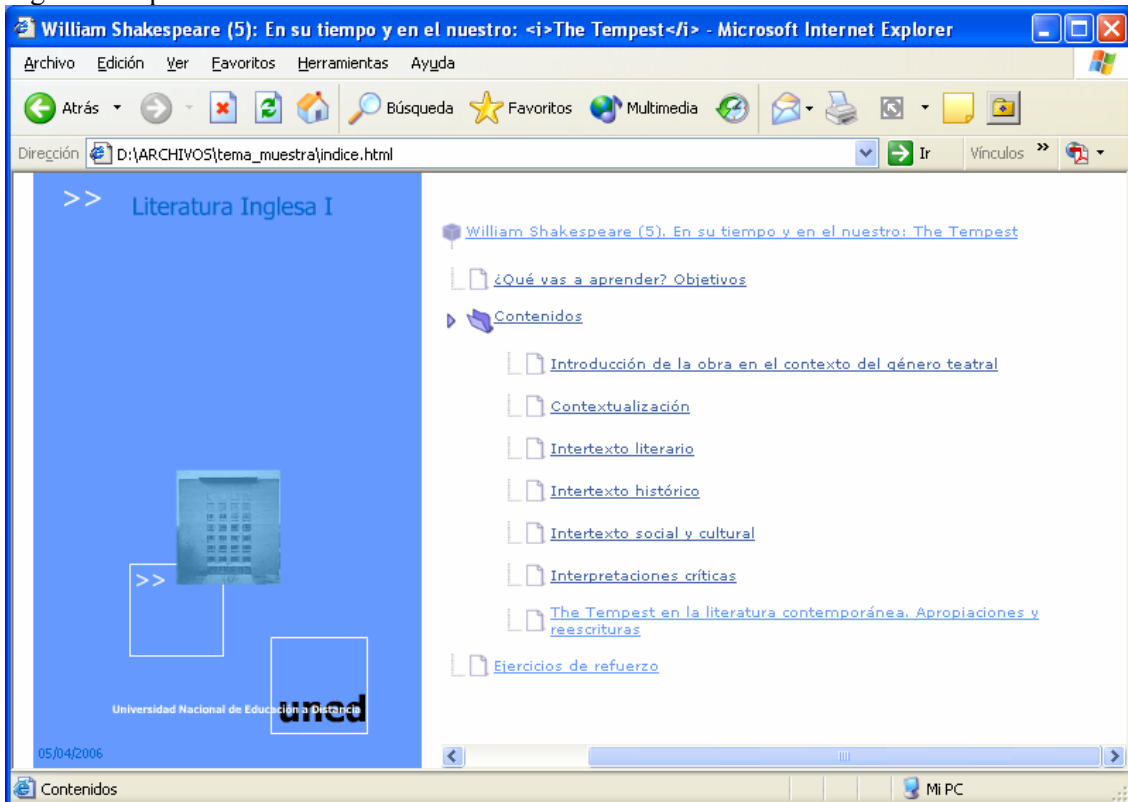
William Shakespeare (5): En su tiempo y en el nuestro: <i>The Tempest</i> - Microsoft Internet Explorer

Archivo Edición Ver Favoritos Herramientas Ayuda

Atrás Búsqueda Favoritos Multimedia

Dirección D:\ARCHIVOS\tema_muestra\indice.html Ir Vínculos »

>> Literatura Inglesa I

William Shakespeare (5). En su tiempo y en el nuestro: The Tempest

¿Qué vas a aprender? Objetivos

Contenidos

Introducción de la obra en el contexto del género teatral

Contextualización

Intertexto literario

Intertexto histórico

Intertexto social y cultural

Interpretaciones críticas

The Tempest en la literatura contemporánea. Apropiaciones y reescrituras

Ejercicios de refuerzo

>>

Universidad Nacional de Educación a Distancia uned

05/04/2006

Contenidos Mi PC